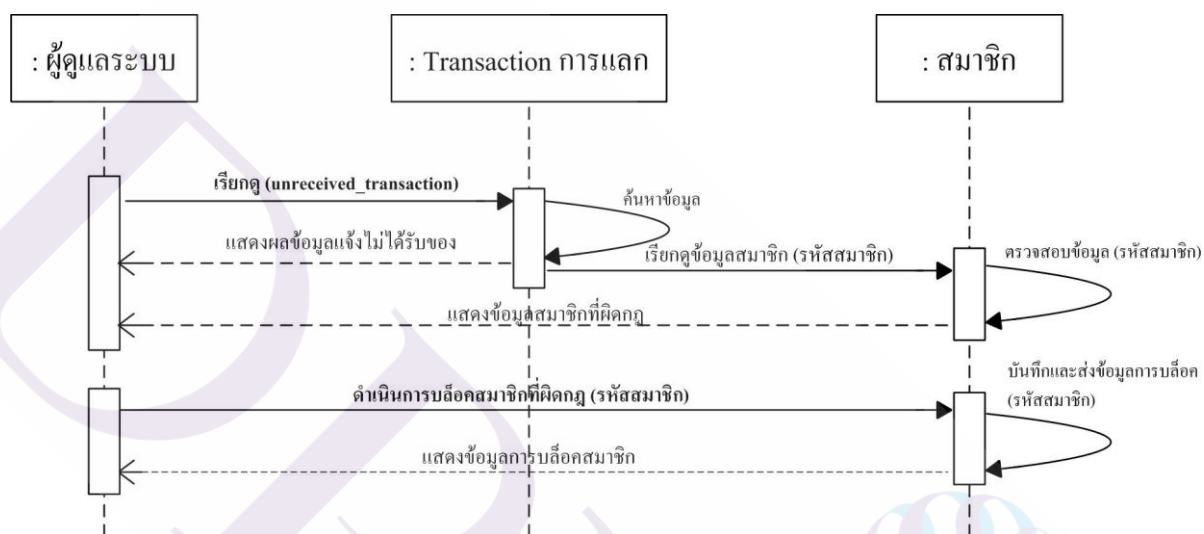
: ผู้ดูแลระบบ

: Transaction การแลก

: สมาชิก

เรียกดู (unreceived_transaction)

ค้นหาข้อมูล

แสดงผลข้อมูลแจ้งไม่ได้รับของ

เรียกดูข้อมูลสมาชิก (รหัสสมาชิก)

ตรวจสอบข้อมูล (รหัสสมาชิก)

แสดงข้อมูลสมาชิกที่ผิดกฎ

บันทึกและส่งข้อมูลการบล็อค (รหัสสมาชิก)

ดำเนินการบล็อคสมาชิกที่ผิดกฎ (รหัสสมาชิก)

แสดงข้อมูลการบล็อคสมาชิก